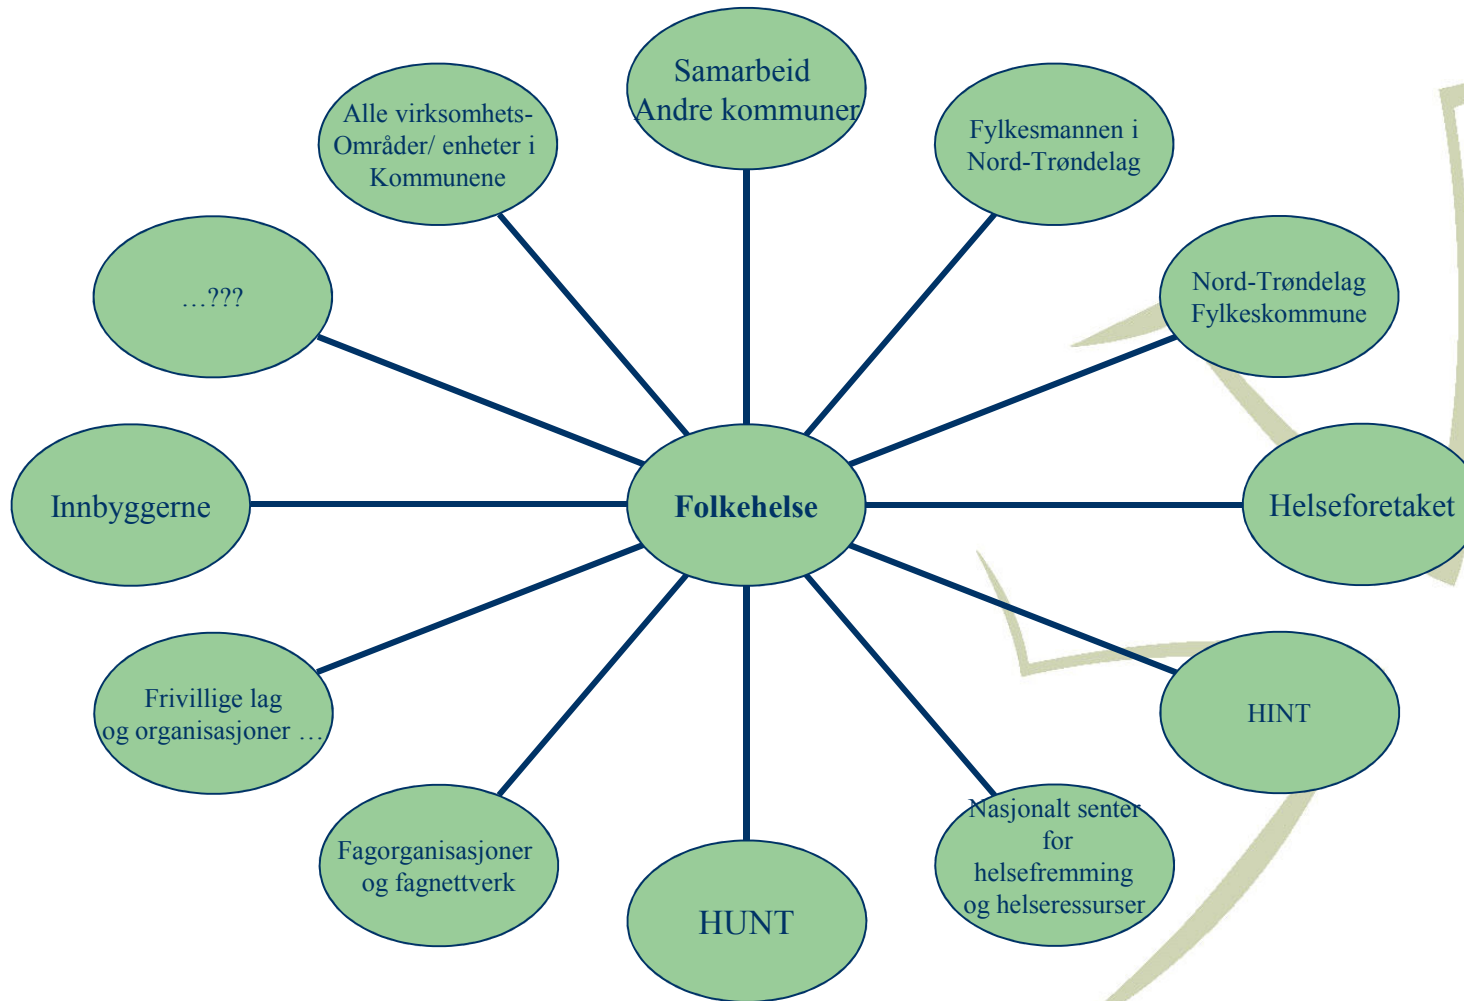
Samarbeid Andre kommuner

Alle virksomhets-Områder/ enheter i Kommunene

Fylkesmannen i Nord-Trøndelag

…???

Nord-Trøndelag Fylkeskommune

Innbyggerne

Folkehelse

Helseforetaket

Frivillige lag og organisasjoner …

HINT

Fagorganisasjoner og fagnettverk

HUNT

Nasjonalt senter for helsefremming og helseressurser